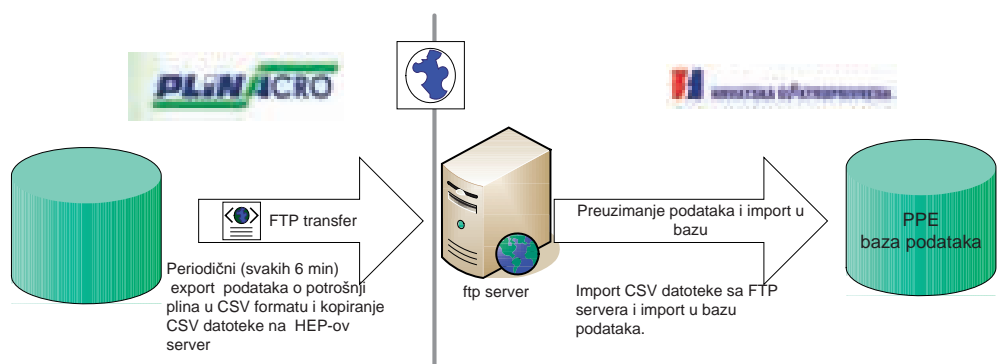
PLINACRO

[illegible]

FTP transfer

Periodični (svakih 6 min) export podataka o potrošnji plina u CSV formatu i kopiranje CSV datoteke na HEP-ov server

ftp server

Preuzimanje podataka i import u bazu

Import CSV datoteke sa FTP servera i import u bazu podataka.

PPE baza podataka